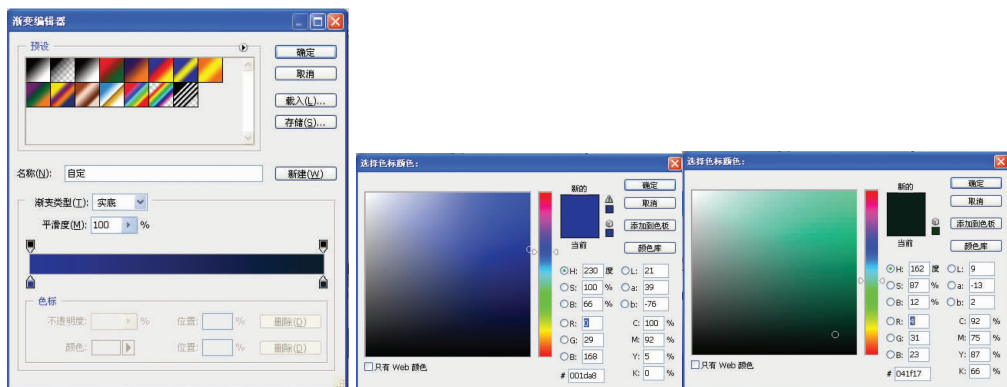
渐变编辑器

预设

确定

取消

载入(L)...

存储(S)...

名称(N): 自定

新建(W)

渐变类型(T): 实底

平滑度(M): 100 %

色标

不透明度: %

位置: %

删除(D)

颜色:

位置: %

删除(D)

选择色标颜色:

新的

当前

确定

取消

添加到色板

颜色库

H: 230 度

S: 100 %

B: 66 %

R: 1

G: 29

B: 168

L: 21

a: 39

b: -76

C: 100 %

M: 92 %

Y: 5 %

K: 0 %

# 001da8

只有 Web 颜色

选择色标颜色:

新的

当前

确定

取消

添加到色板

颜色库

H: 162 度

S: 87 %

B: 12 %

R: 4

G: 31

B: 23

L: 9

a: -13

b: 2

C: 92 %

M: 75 %

Y: 87 %

K: 66 %

# 041f17

只有 Web 颜色